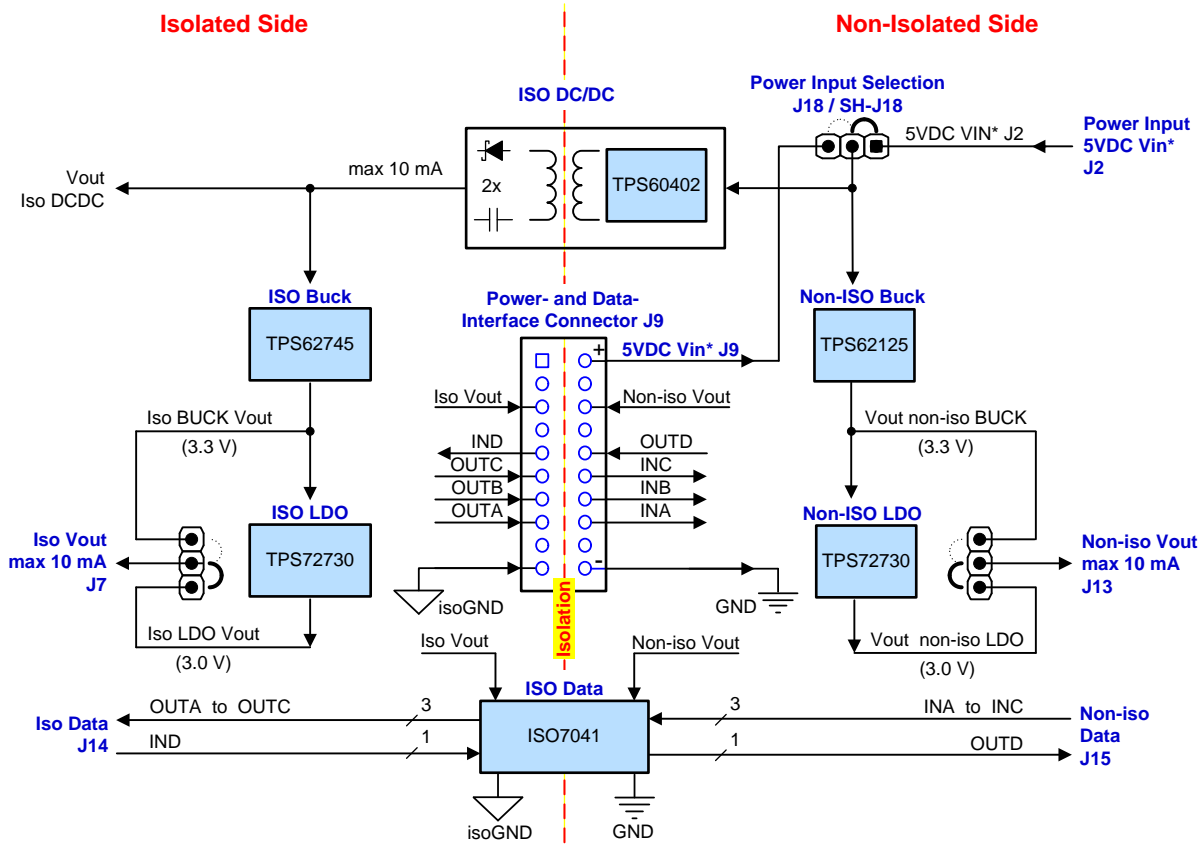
Isolated Side

Non-Isolated Side

ISO DC/DC

Power Input Selection J18 / SH-J18

5VDC VIN* J2

Power Input 5VDC Vin* J2

Vout Iso DCDC

max 10 mA

2x

TPS60402

ISO Buck

TPS62745

Power- and Data-Interface Connector J9

+

5VDC Vin* J9

Non-ISO Buck

TPS62125

Iso Vout

Non-iso Vout

Iso BUCK Vout

(3.3 V)

Vout non-iso BUCK

(3.3 V)

IND

OUTD

OUTC

INC

OUTB

INB

OUTA

INA

ISO LDO

Non-ISO LDO

Iso Vout max 10 mA J7

TPS72730

TPS72730

Non-iso Vout max 10 mA J13

-

isoGND

GND

Isolation

Iso LDO Vout

(3.0 V)

Vout non-iso LDO

(3.0 V)

Iso Vout

Non-iso Vout

ISO Data

OUTA to OUTC

3

3

INA to INC

Iso Data J14

ISO7041

Non-iso Data J15

IND

1

1

OUTD

isoGND

GND